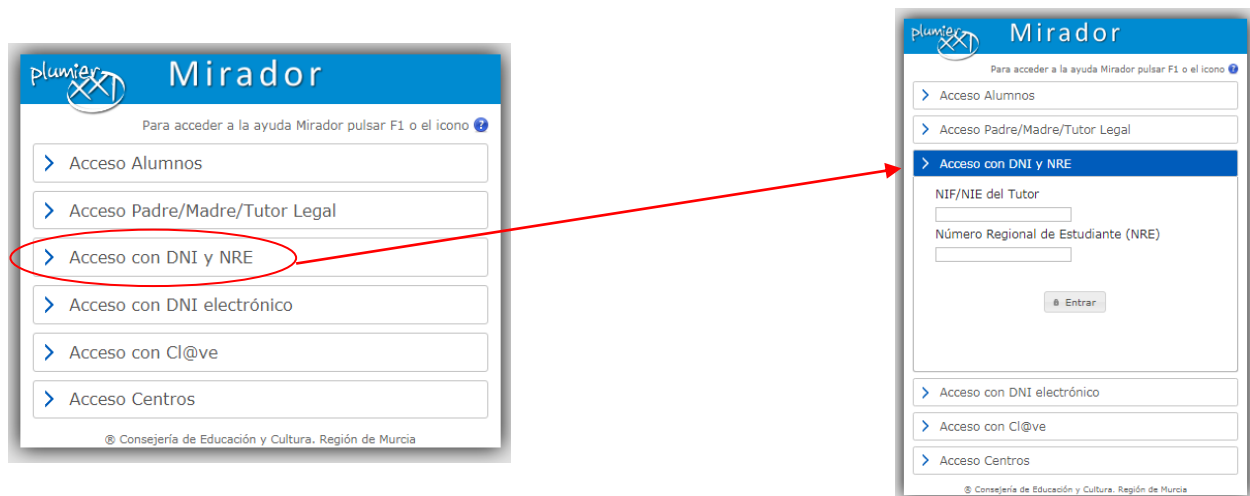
plumier XXI Mirador

Para acceder a la ayuda Mirador pulsar F1 o el icono

Acceso Alumnos

Acceso Padre/Madre/Tutor Legal

Acceso con DNI y NRE

Acceso con DNI electrónico

Acceso con Cl@ve

Acceso Centros

® Consejería de Educación y Cultura. Región de Murcia

plumier XXI Mirador

Para acceder a la ayuda Mirador pulsar F1 o el icono

Acceso Alumnos

Acceso Padre/Madre/Tutor Legal

Acceso con DNI y NRE

NIF/NIE del Tutor

Número Regional de Estudiante (NRE)

Entrar

Acceso con DNI electrónico

Acceso con Cl@ve

Acceso Centros

® Consejería de Educación y Cultura. Región de Murcia